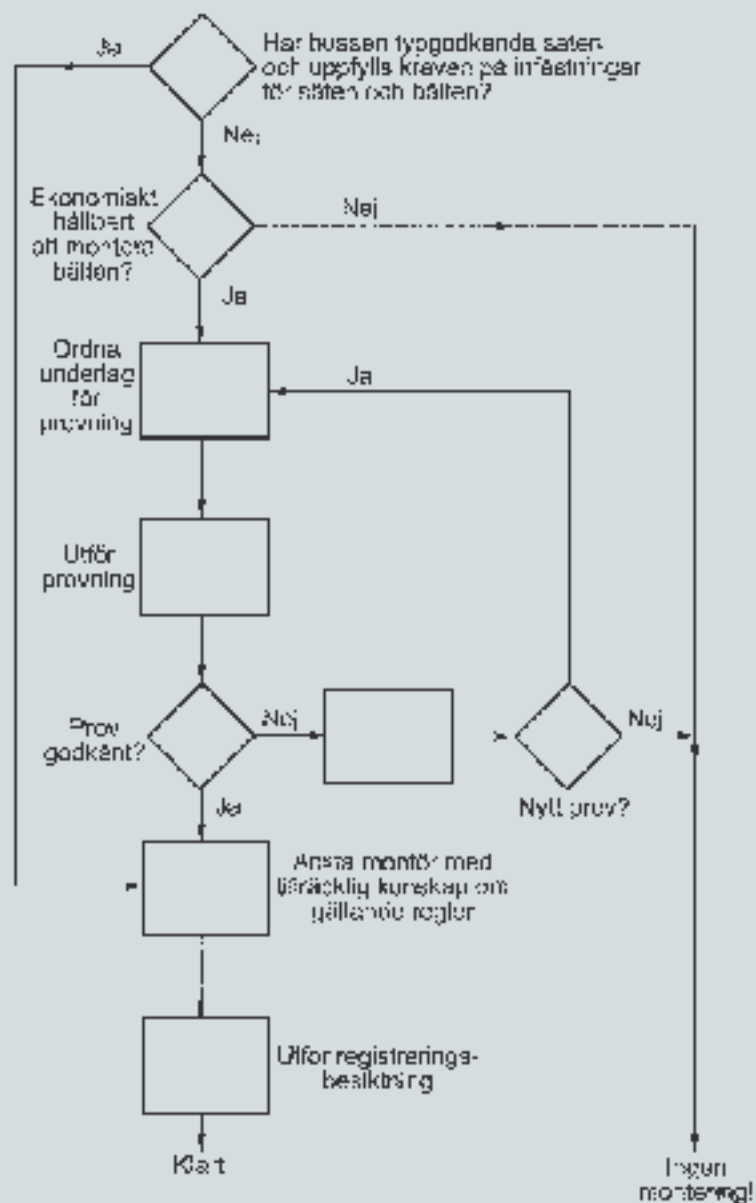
Ja

Har bussen typgodkända säten och uppfylls kraven på infästningar för säten och bälten?

Nej

Ekonomiskt hållbart att montera bälten?

Nej

Ja

Ordna underlag för provning

Ja

Utför provning

Prov godkänt?

Nej

Nej

Ja

Nytt prov?

Anlita montör med tillräcklig kunskap om gällande regler

Utför registreringsbesiktning

Klart

Ingen montering!